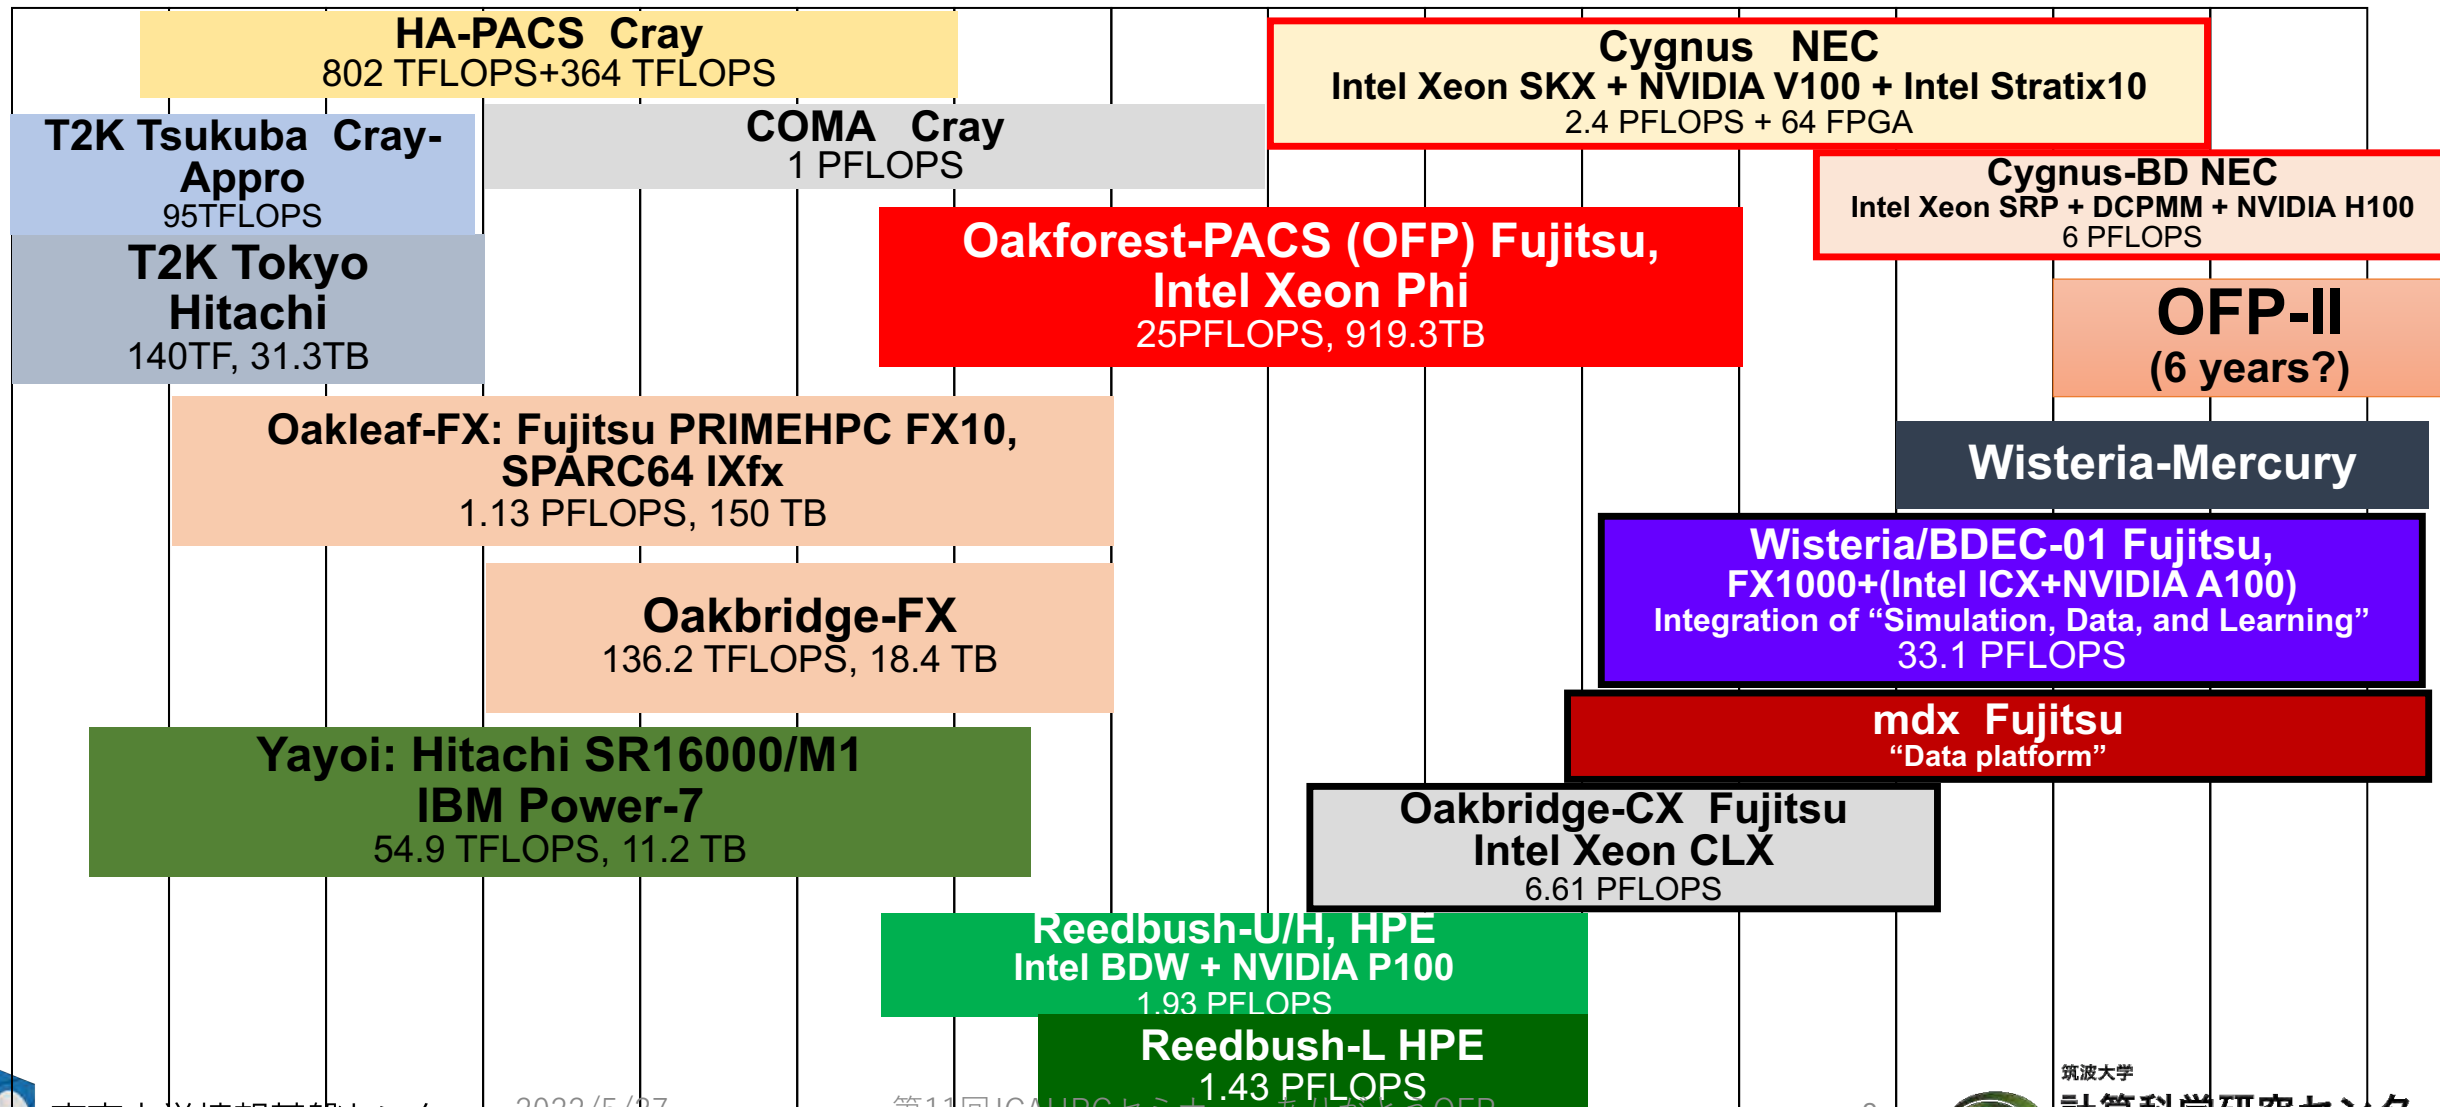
HA-PACS Cray
802 TFLOPS+364 TFLOPS

Cygnus NEC
Intel Xeon SKX + NVIDIA V100 + Intel Stratix10
2.4 PFLOPS + 64 FPGA

T2K Tsukuba Cray-Appro
95TFLOPS

COMA Cray
1 PFLOPS

Cygnus-BD NEC
Intel Xeon SRP + DCPMM + NVIDIA H100
6 PFLOPS

T2K Tokyo Hitachi
140TF, 31.3TB

Oakforest-PACS (OFP) Fujitsu, Intel Xeon Phi
25PFLOPS, 919.3TB

OFP-II
(6 years?)

Oakleaf-FX: Fujitsu PRIMEHPC FX10, SPARC64 IXfx
1.13 PFLOPS, 150 TB

Wisteria-Mercury

Wisteria/BDEC-01 Fujitsu,
FX1000+(Intel ICX+NVIDIA A100)
Integration of “Simulation, Data, and Learning”
33.1 PFLOPS

Oakbridge-FX
136.2 TFLOPS, 18.4 TB

mdx Fujitsu
“Data platform”

Yayoi: Hitachi SR16000/M1
IBM Power-7
54.9 TFLOPS, 11.2 TB

Oakbridge-CX Fujitsu
Intel Xeon CLX
6.61 PFLOPS

Reedbush-U/H, HPE
Intel BDW + NVIDIA P100
1.93 PFLOPS

Reedbush-L HPE
1.43 PFLOPS

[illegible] 2022/5/27 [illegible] 筑波大学 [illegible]